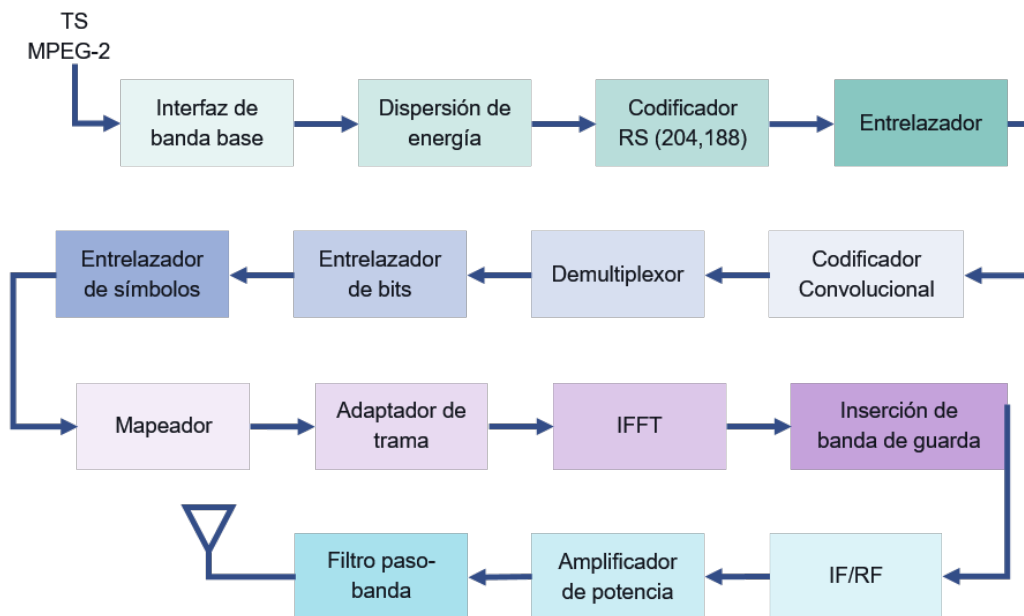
TS
MPEG-2

Interfaz de banda base

Dispersión de energía

Codificador RS (204,188)

Entrelazador

Codificador Convolucional

Demultiplexor

Entrelazador de bits

Entrelazador de símbolos

Mapeador

Adaptador de trama

IFFT

Inserción de banda de guarda

IF/RF

Amplificador de potencia

Filtro paso-banda